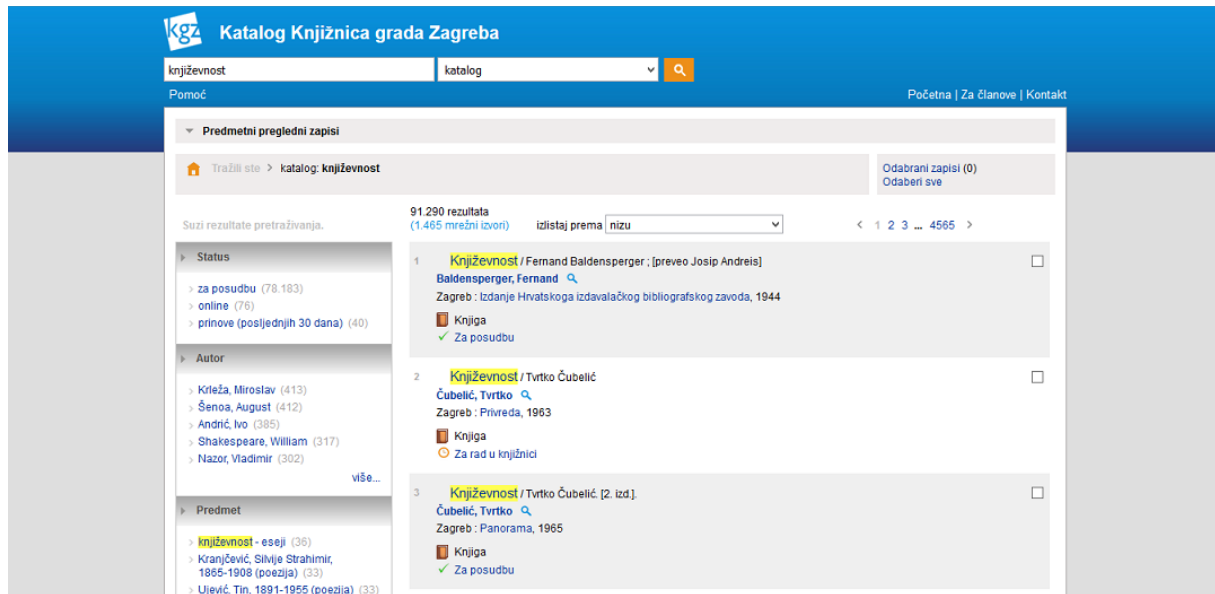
kgz Katalog Knjižnica grada Zagreba

književnost
katalog

Pomoć

Početna | Za članove | Kontakt

Predmetni pregledni zapisi

Tražili ste > katalog: književnost

Odabrani zapisi (0)
Odaberi sve

Suzi rezultate pretraživanja.

91.290 rezultata
(1.465 mrežni izvori)

izlistaj prema nizu

< 1 2 3 ... 4565 >

Status

za posudbu (78.183)
online (76)
prinove (posljednjih 30 dana) (40)

Autor

Krleža, Miroslav (413)
Šenoa, August (412)
Andrić, Ivo (385)
Shakespeare, William (317)
Nazor, Vladimir (302)
više...

Predmet

književnost - eseji (36)
Kranjčević, Silvije Strahimir, 1865-1908 (poezija) (33)
Ujević, Tin, 1891-1955 (poezija) (33)

1 Književnost / Fernand Baldensperger ; [preveo Josip Andreis]
Baldensperger, Fernand
Zagreb : Izdanje Hrvatskoga izdavalačkog bibliografskog zavoda, 1944
Knjiga
Za posudbu

2 Književnost / Tvrtko Čubelić
Čubelić, Tvrtko
Zagreb : Privreda, 1963
Knjiga
Za rad u knjižnici

3 Književnost / Tvrtko Čubelić. [2. izd.].
Čubelić, Tvrtko
Zagreb : Panorama, 1965
Knjiga
Za posudbu